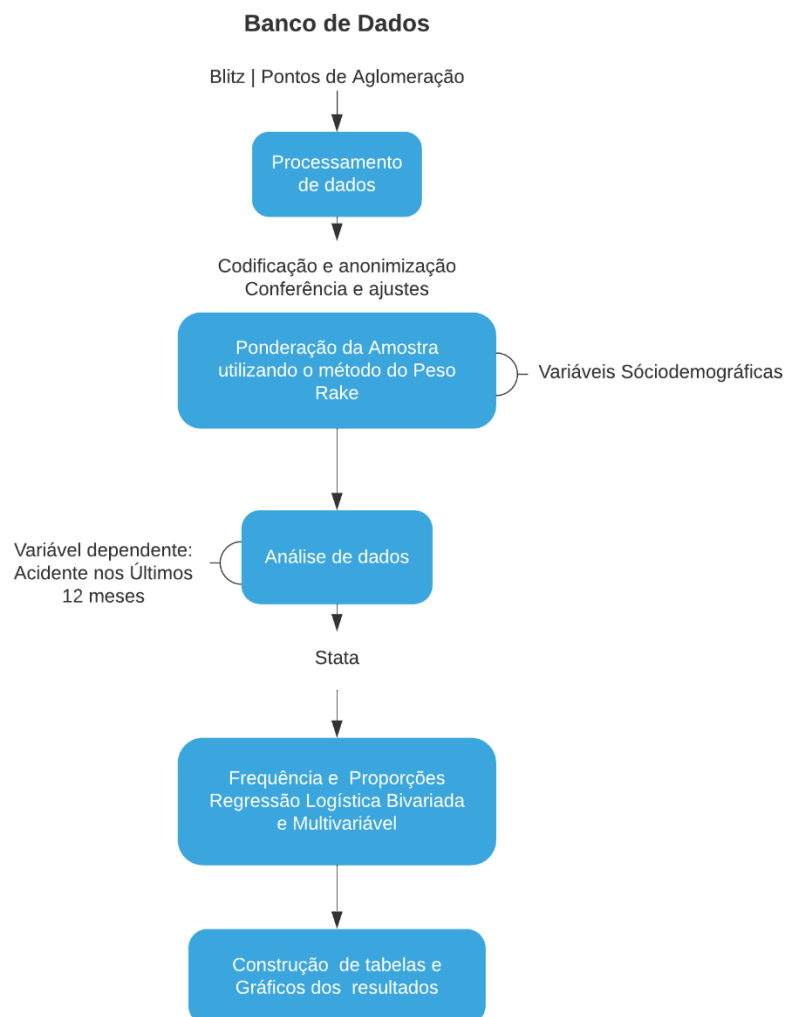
Banco de Dados

Blitz | Pontos de Aglomeração

Processamento de dados

Codificação e anonimização
Conferência e ajustes

Ponderação da Amostra utilizando o método do Peso Rake

Variáveis Sóciodemográficas

Variável dependente: Acidente nos Últimos 12 meses

Análise de dados

Stata

Frequência e Proporções
Regressão Logística Bivariada e Multivariável

Construção de tabelas e Gráficos dos resultados